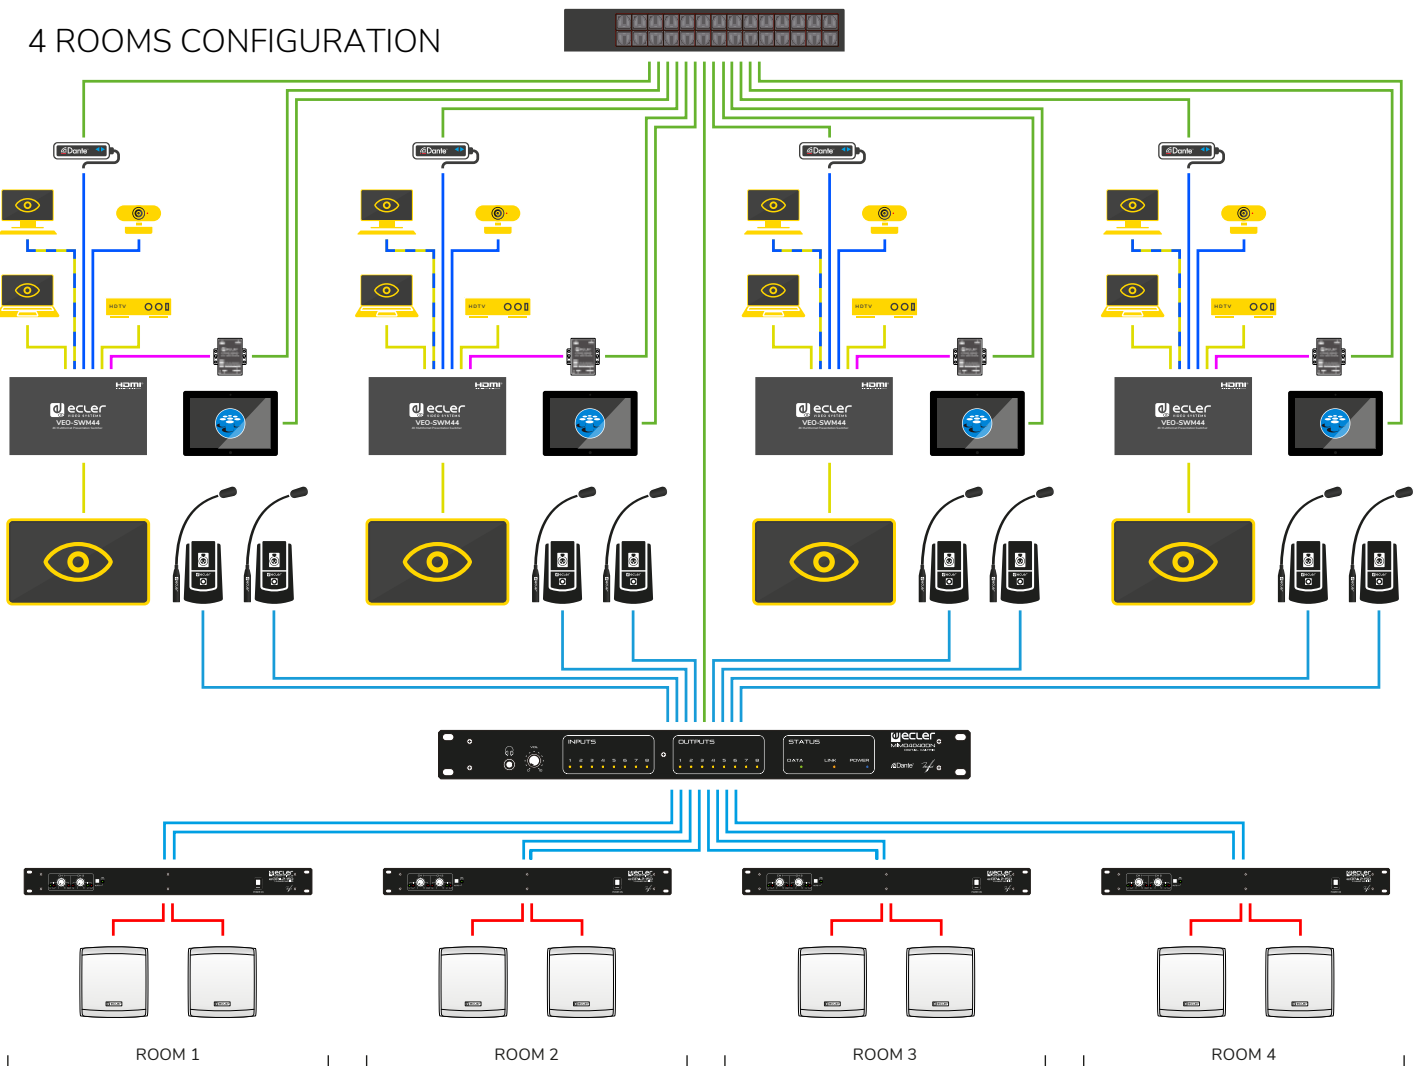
4 ROOMS CONFIGURATION

Dante

HDTV

HDMI

ecler
VEO-SWM44

Dante

HDTV

HDMI

ecler
VEO-SWM44

Dante

HDTV

HDMI

ecler
VEO-SWM44

Dante

HDTV

HDMI

ecler
VEO-SWM44

INPUTS
1 2 3 4 5 6 7 8

OUTPUTS
1 2 3 4 5 6 7 8

STATUS
DATA LINK POWER

ecler
MIMO88DN
Dante

ROOM 1

ROOM 2

ROOM 3

ROOM 4